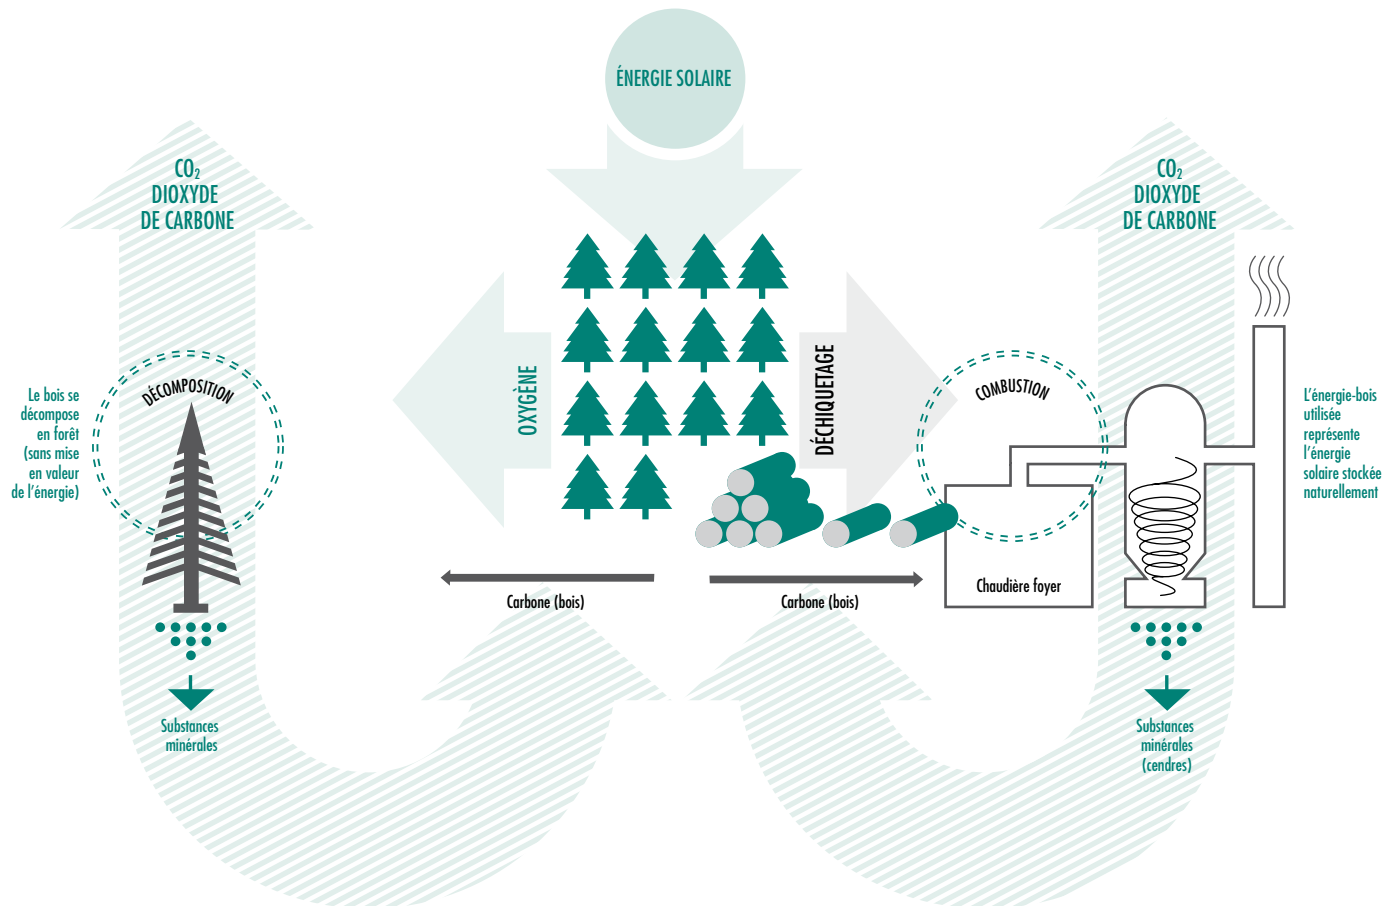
ÉNERGIE SOLAIRE

$CO_2$
DIOXYDE
DE CARBONE

Le bois se décompose en forêt (sans mise en valeur de l'énergie)

DÉCOMPOSITION

Substances minérales

OXYGÈNE

DÉCHIQUETAGE

Carbone (bois)

Carbone (bois)

$CO_2$
DIOXYDE
DE CARBONE

COMBUSTION

Chaudière foyer

L'énergie-bois utilisée représente l'énergie solaire stockée naturellement

Substances minérales (cendres)